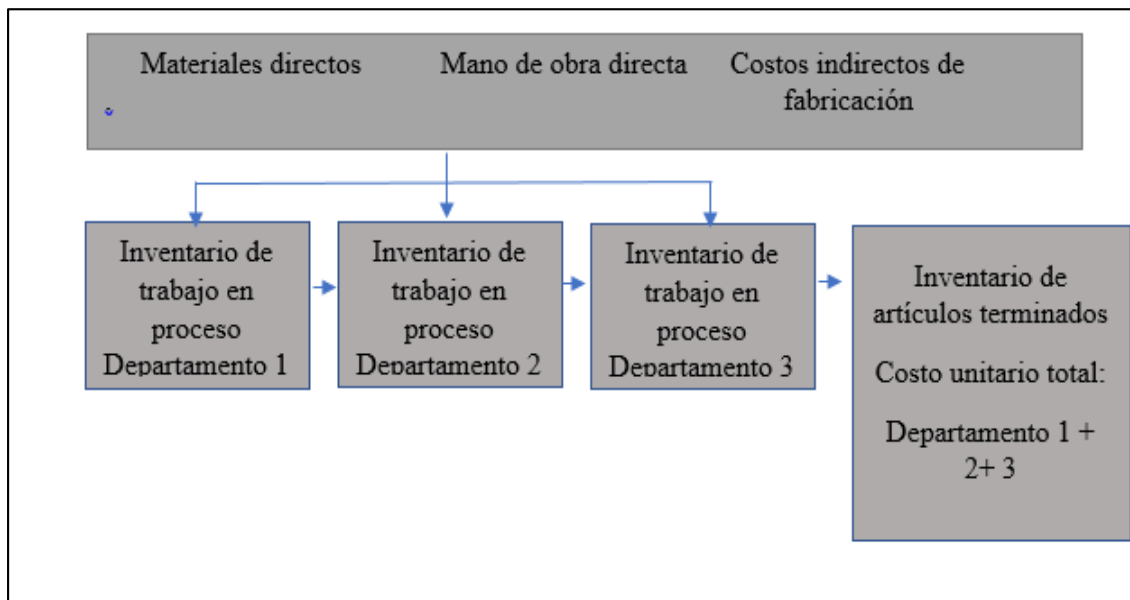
Materiales directos

Mano de obra directa

Costos indirectos de fabricación

Inventario de trabajo en proceso Departamento 1

Inventario de trabajo en proceso Departamento 2

Inventario de trabajo en proceso Departamento 3

Inventario de artículos terminados

Costo unitario total:

Departamento 1 + 2+ 3